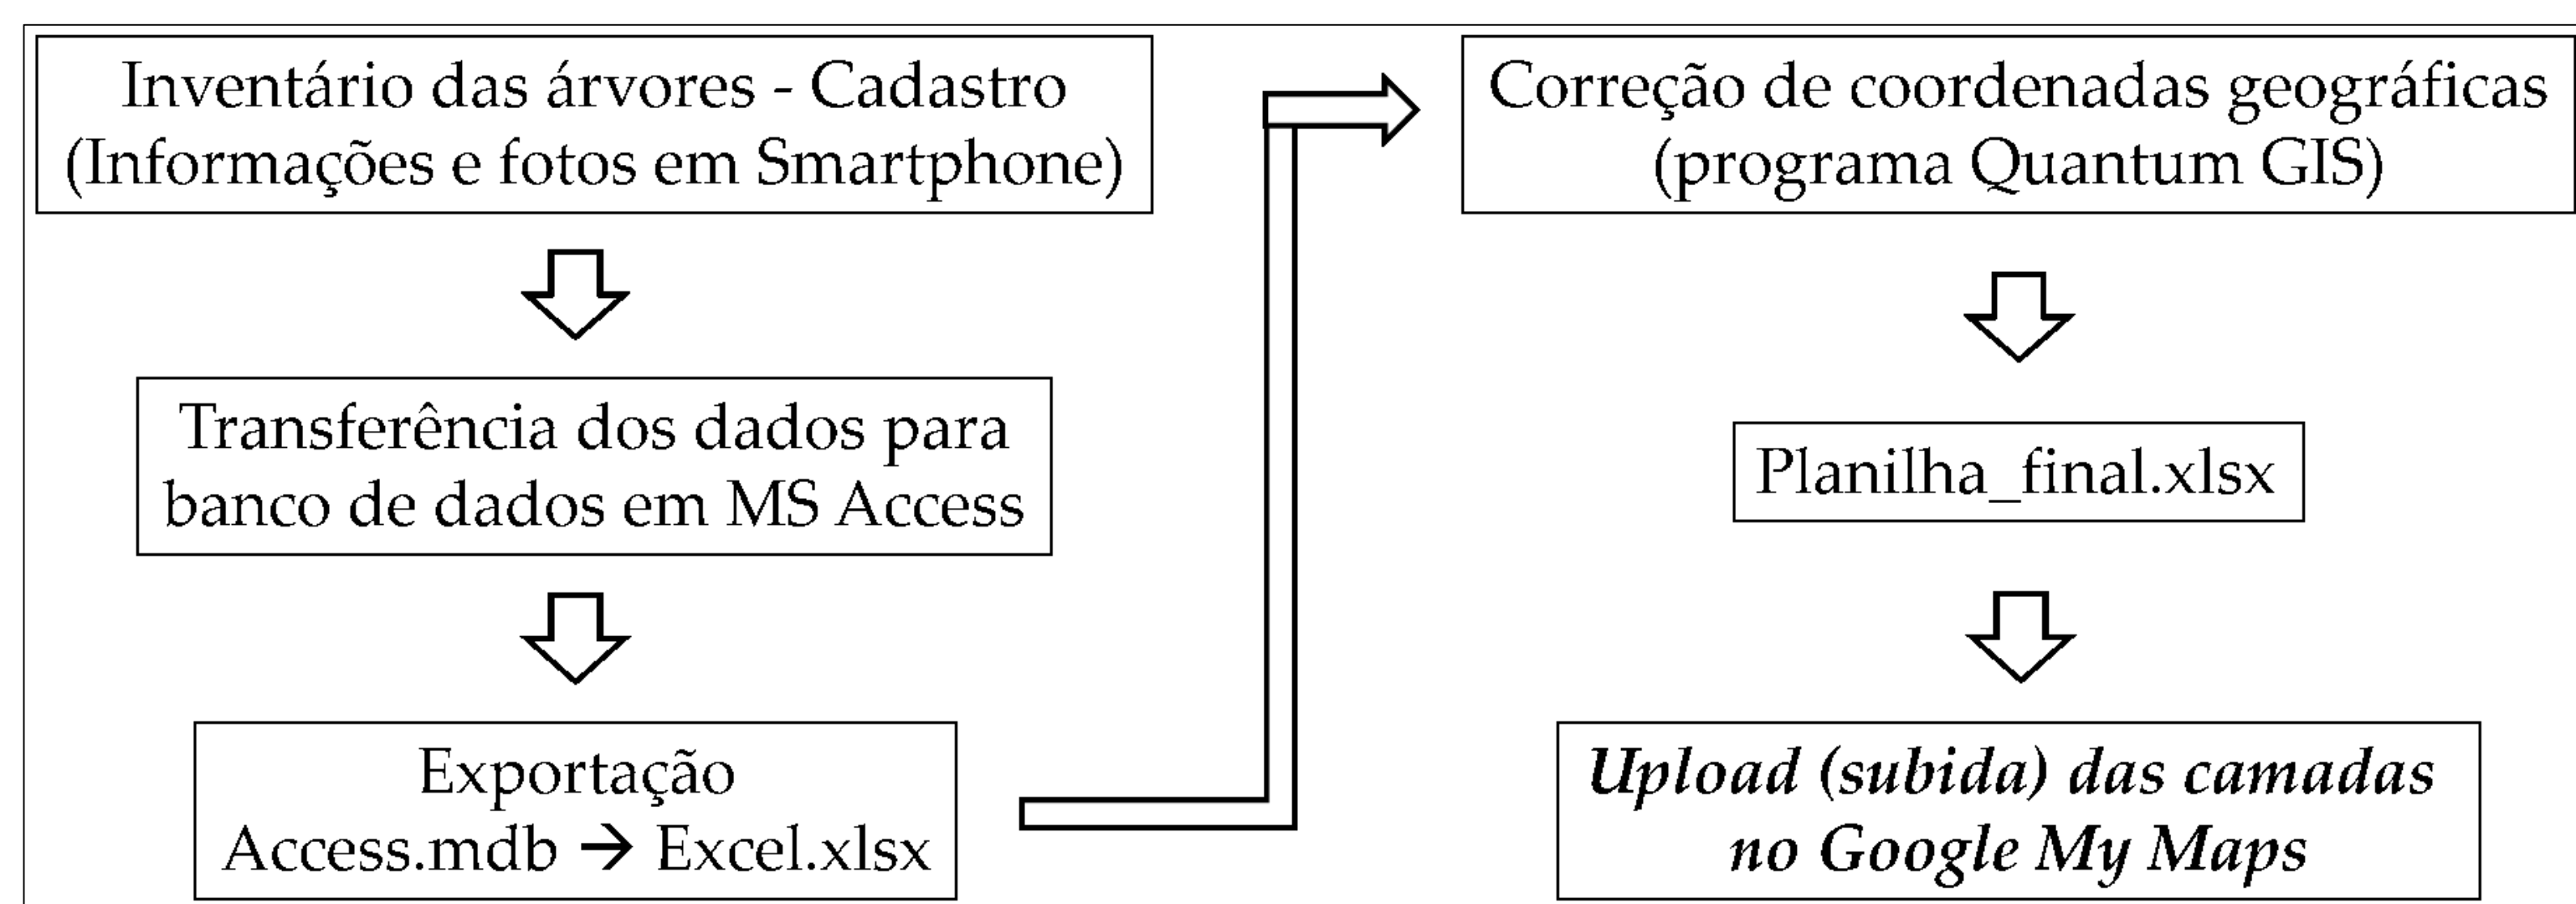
Inventário das árvores - Cadastro (Informações e fotos em Smartphone)

Transferência dos dados para banco de dados em MS Access

Exportação Access.mdb → Excel.xlsx

Correção de coordenadas geográficas (programa Quantum GIS)

Planilha_final.xlsx

Upload (subida) das camadas no Google My Maps